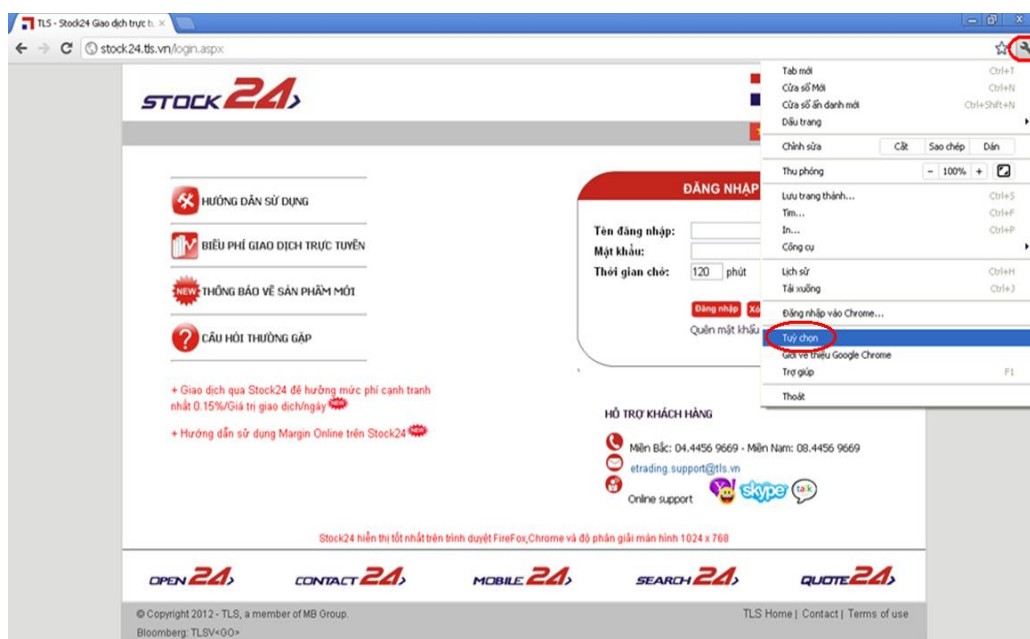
TLS - Stock24 Giao dịch trực t... ×

stock24.tls.vn/login.aspx

STOCK 24

HƯỚNG DẪN SỬ DỤNG

BIỂU PHÍ GIAO DỊCH TRỰC TUYẾN

NEW THÔNG BÁO VỀ SẢN PHẨM MỚI

CÂU HỎI THƯỜNG GẶP

+ Giao dịch qua Stock24 để hưởng mức phí cạnh tranh nhất 0.15%/Giá trị giao dịch/ngày NEW

+ Hướng dẫn sử dụng Margin Online trên Stock24 NEW

ĐĂNG NHẬP

Tên đăng nhập:

Mật khẩu:

Thời gian chờ: 120 phút

Đăng nhập Xó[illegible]

Quên mật khẩu

HỖ TRỢ KHÁCH HÀNG

Miền Bắc: 04.4456 9669 - Miền Nam: 08.4456 9669

etrading.support@tls.vn

Online support skype talk

Stock24 hiển thị tốt nhất trên trình duyệt FireFox,Chrome và độ phân giải màn hình 1024 x 768

OPEN 24 CONTACT 24 MOBILE 24 SEARCH 24 QUOTE 24

© Copyright 2012 - TLS, a member of MB Group.

Bloomberg: TLSV<GO>

TLS Home | Contact | Terms of use

| | |
|---|---|
| Tab mới | Ctrl+T |
| Cửa sổ Mới | Ctrl+N |
| Cửa sổ ẩn danh mới | Ctrl+Shift+N |
| Dấu trang | |
| Chỉnh sửa | Cắt Sao chép Dán |
| Thu phóng | − 100% + |
| Lưu trang thành... | Ctrl+S |
| Tìm... | Ctrl+F |
| In... | Ctrl+P |
| Công cụ | |
| Lịch sử | Ctrl+H |
| Tải xuống | Ctrl+J |
| Đăng nhập vào Chrome... | |
| Tuỳ chọn | |
| Giới thiệu Google Chrome | |
| Trợ giúp | F1 |
| Thoát | |